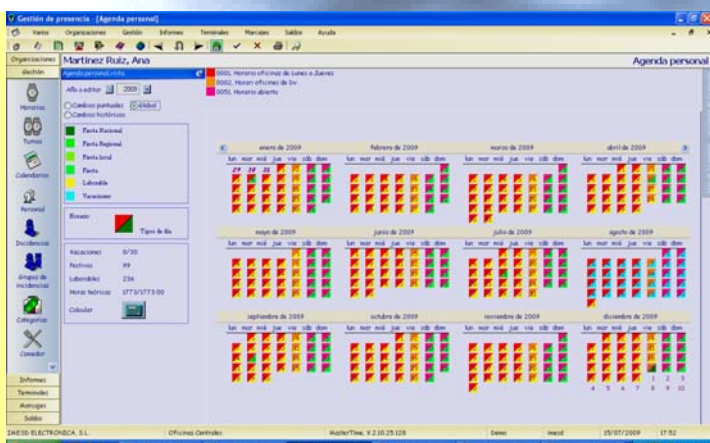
Gestión de presencia [Agenda personal]

Varios Organizaciones Gestión Informes Terminales Marcajes Saldos Ayuda

Organizaciones
Gestión
Horarios
Turnos
Calendarios
Personal
Incidencias
Grupos de incidencias
Categorías
Convenios
Informes
Terminales
Marcajes
Saldos

Martinez Ruiz, Ana

Agenda personal

Agenda personal vista

0001. Horario oficinas de Lunes a Jueves
0002. Horari oficinas de Vi.
0050. Horario abierto

Año a editar 2009
Cambios puntuales
Global
Cambios históricos

Fiesta Nacional
Fiesta Regional
Fiesta local
Fiesta
Laborable
Vacaciones

Horario
Tipos de día

Vacaciones 0/30
Festivos 89
Laborables 236
Horas teóricas 1773/1773:00
Calcular

enero de 2009
lun mar mié jue vie sáb dom
29 30 31
febrero de 2009
lun mar mié jue vie sáb dom
marzo de 2009
lun mar mié jue vie sáb dom
abril de 2009
lun mar mié jue vie sáb dom
mayo de 2009
lun mar mié jue vie sáb dom
junio de 2009
lun mar mié jue vie sáb dom
julio de 2009
lun mar mié jue vie sáb dom
agosto de 2009
lun mar mié jue vie sáb dom
septiembre de 2009
lun mar mié jue vie sáb dom
octubre de 2009
lun mar mié jue vie sáb dom
noviembre de 2009
lun mar mié jue vie sáb dom
diciembre de 2009
lun mar mié jue vie sáb dom
1 2 3
4 5 6 7 8 9 10

DAESO ELECTRONICA, S.L. Oficinas Centrales MasterTime, V.2.10.25.128 Demo imesd 25/07/2009 17:52